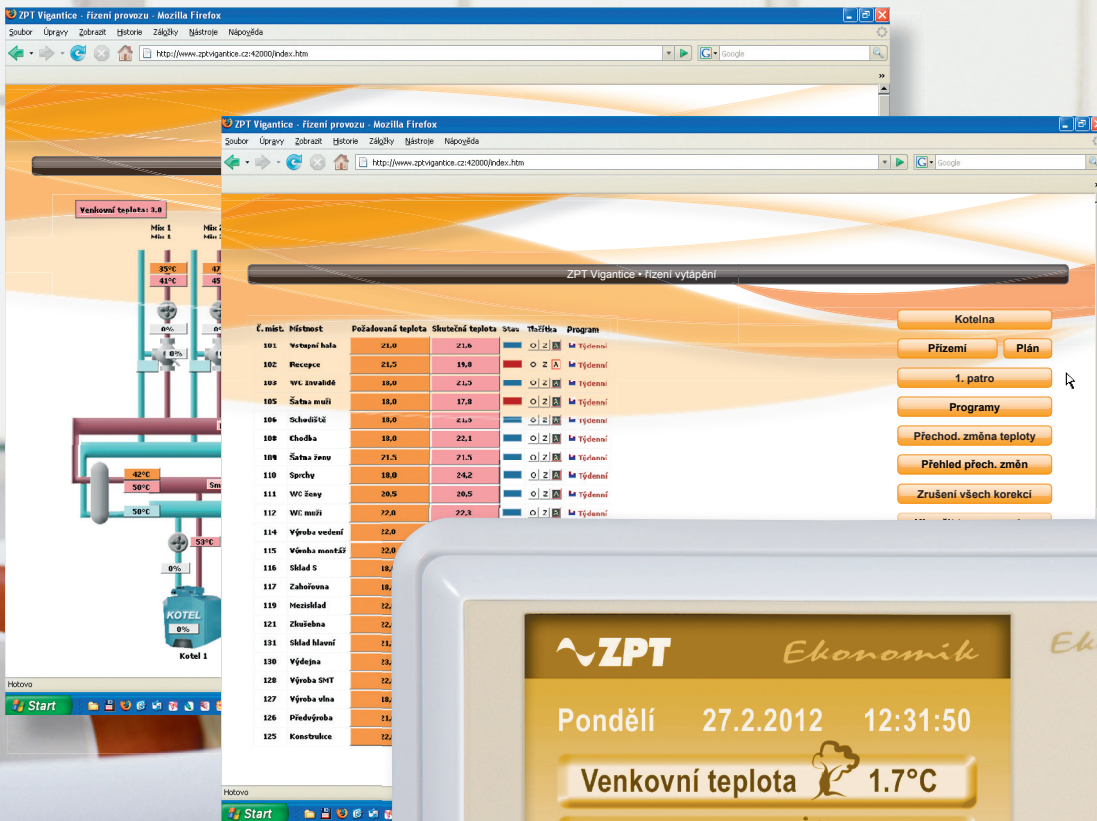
ZPT Vigantice - řízení provozu - Mozilla Firefox
Soubor Úpravy Zobrazit Historie Záložky Nástroje Nápověda
http://www.zptvigantice.cz:42000/index.htm
Google

Venkovní teplota: 3.0
Mix 1
Mix 1
Mix 2
35°C
41°C
47
45
0%
0%
0%
42°C
50°C
Sm
50°C
53°C
0%
KOTEL
0%
Kotel 1
Hotovo
Start

ZPT Vigantice - řízení provozu - Mozilla Firefox
Soubor Úpravy Zobrazit Historie Záložky Nástroje Nápověda
http://www.zptvigantice.cz:42000/index.htm
Google

ZPT Vigantice • řízení vytápění

| Č. míst. | Místnost | Požadovaná teplota | Skutečná teplota | Stav | Tlačítka | Program |
|---|---|---|---|---|---|---|
| 101 | Vstupní hala | 21,0 | 21,6 | | O Z A | Týdenní |
| 102 | Recepce | 21,5 | 19,8 | | O Z A | Týdenní |
| 103 | WC invalidé | 18,0 | 21,5 | | O Z A | Týdenní |
| 105 | Šatna muži | 18,0 | 17,8 | | O Z A | Týdenní |
| 106 | Schodiště | 18,0 | 21,5 | | O Z A | Týdenní |
| 108 | Chodba | 18,0 | 22,1 | | O Z A | Týdenní |
| 109 | Šatna ženy | 21,5 | 21,5 | | O Z A | Týdenní |
| 110 | Sprchy | 18,0 | 24,2 | | O Z A | Týdenní |
| 111 | WC ženy | 20,5 | 20,5 | | O Z A | Týdenní |
| 112 | WC muži | 22,0 | 22,3 | | O Z A | Týdenní |
| 114 | Výroba vedení | 22,0 | | | | |
| 115 | Výroba montáž | 22,0 | | | | |
| 116 | Sklad S | 18, | | | | |
| 117 | Zahořovna | 18, | | | | |
| 119 | Mezisklad | 22, | | | | |
| 121 | Zkušebna | 22, | | | | |
| 131 | Sklad hlavní | 21, | | | | |
| 130 | Výdejna | 23, | | | | |
| 128 | Výroba SMT | 22, | | | | |
| 127 | Výroba vlna | 18, | | | | |
| 126 | Předvýroba | 21, | | | | |
| 125 | Konstrukce | 22, | | | | |

Kotelna
Přízemí
Plán
1. patro
Programy
Přechod. změna teploty
Přehled přech. změn
Zrušení všech korekcí
Hotovo
Start

ZPT
Ekonomik
Ek
Pondělí 27.2.2012 12:31:50
Venkovní teplota 1.7°C